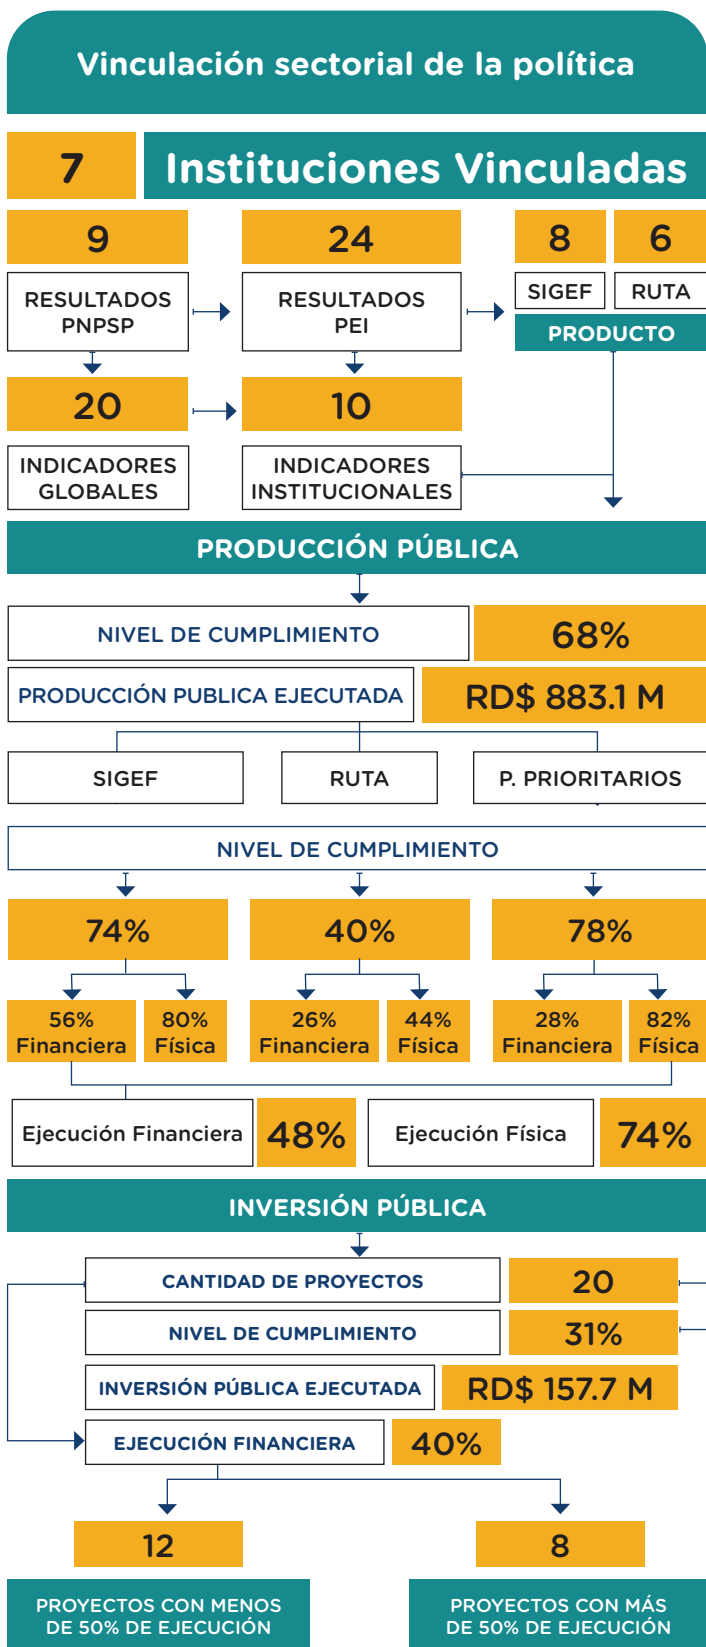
Vinculación sectorial de la política

7 Instituciones Vinculadas

9
RESULTADOS PNPSP

24
RESULTADOS PEI

8
SIGEF

6
RUTA

PRODUCTO

20
INDICADORES GLOBALES

10
INDICADORES INSTITUCIONALES

PRODUCCIÓN PÚBLICA

NIVEL DE CUMPLIMIENTO 68%

PRODUCCIÓN PUBLICA EJECUTADA RD$ 883.1 M

SIGEF | RUTA | P. PRIORITARIOS

NIVEL DE CUMPLIMIENTO

74%
56% Financiera
80% Física

40%
26% Financiera
44% Física

78%
28% Financiera
82% Física

Ejecución Financiera 48%
Ejecución Física 74%

INVERSIÓN PÚBLICA

CANTIDAD DE PROYECTOS 20
NIVEL DE CUMPLIMIENTO 31%
INVERSIÓN PÚBLICA EJECUTADA RD$ 157.7 M
EJECUCIÓN FINANCIERA 40%

12
PROYECTOS CON MENOS DE 50% DE EJECUCIÓN

8
PROYECTOS CON MÁS DE 50% DE EJECUCIÓN